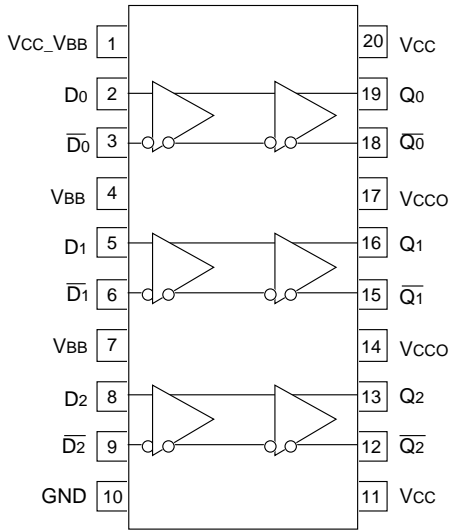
VCC_VBB 1
D0 2
$\overline{D0}$ 3
VBB 4
D1 5
$\overline{D1}$ 6
VBB 7
D2 8
$\overline{D2}$ 9
GND 10

20 VCC
19 Q0
18 $\overline{Q0}$
17 VCCO
16 Q1
15 $\overline{Q1}$
14 VCCO
13 Q2
12 $\overline{Q2}$
11 VCC